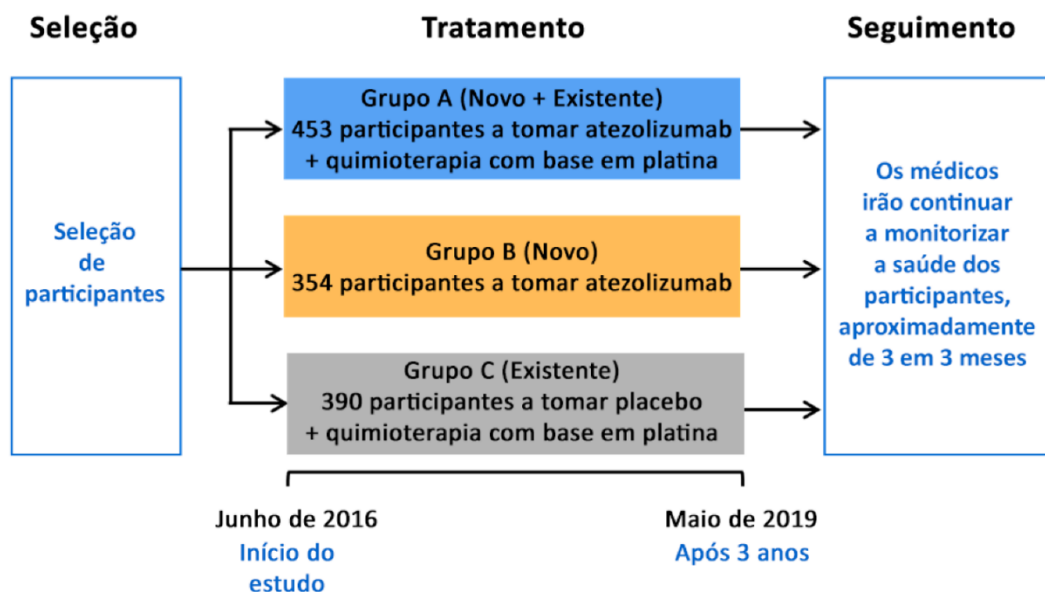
Seleção

Tratamento

Seguimento

Seleção de participantes

Grupo A (Novo + Existente)
453 participantes a tomar atezolizumab + quimioterapia com base em platina

Grupo B (Novo)
354 participantes a tomar atezolizumab

Grupo C (Existente)
390 participantes a tomar placebo + quimioterapia com base em platina

Os médicos irão continuar a monitorizar a saúde dos participantes, aproximadamente de 3 em 3 meses

Junho de 2016
Início do estudo

Maio de 2019
Após 3 anos